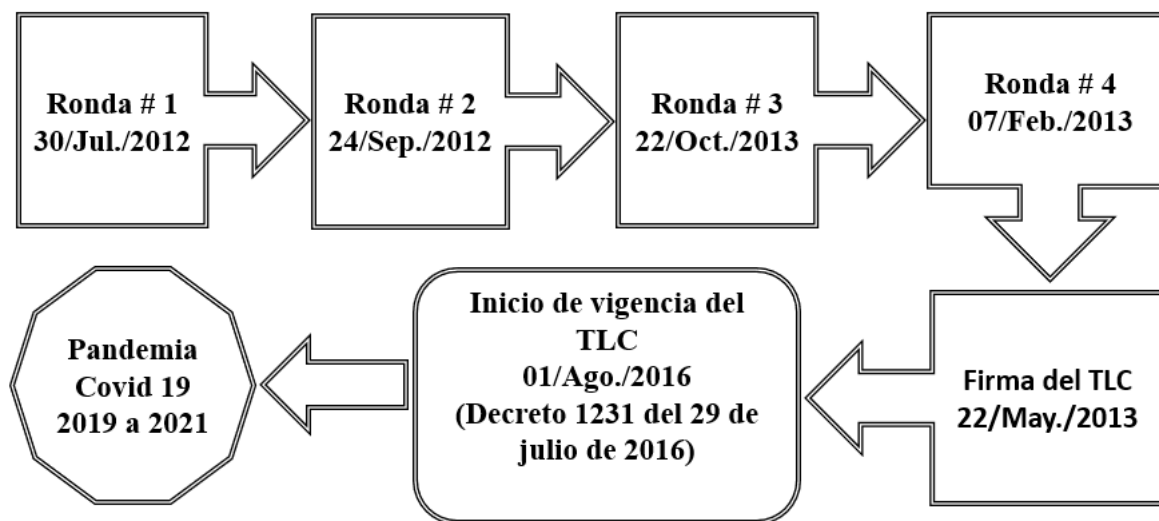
Ronda # 1
30/Jul./2012

Ronda # 2
24/Sep./2012

Ronda # 3
22/Oct./2013

Ronda # 4
07/Feb./2013

Firma del TLC
22/May./2013

Inicio de vigencia del TLC
01/Ago./2016
(Decreto 1231 del 29 de julio de 2016)

Pandemia
Covid 19
2019 a 2021